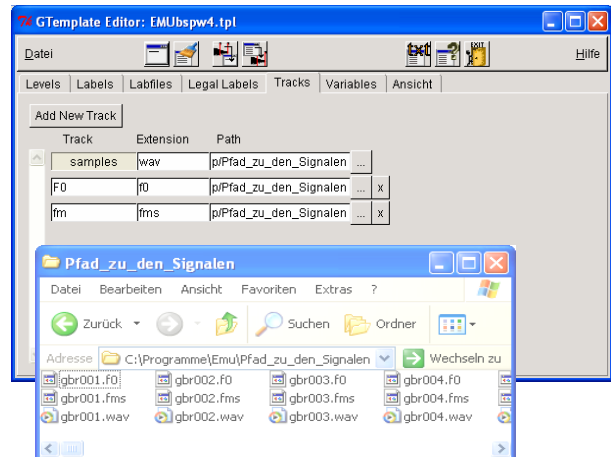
GTemplate Editor: EMUbspw4.tpl

Datei

Hilfe

Levels | Labels | Labfiles | Legal Labels | Tracks | Variables | Ansicht

Add New Track

| Track | Extension | Path | | |
|---|---|---|---|---|
| samples | wav | p/Pfad_zu_den_Signalen | ... | |
| F0 | f0 | p/Pfad_zu_den_Signalen | ... | x |
| fm | fms | p/Pfad_zu_den_Signalen | ... | x |

Pfad_zu_den_Signalen

Datei  Bearbeiten  Ansicht  Favoriten  Extras  ?

Zurück  Suchen  Ordner

Adresse  C:\Programme\Emu\Pfad_zu_den_Signalen  Wechseln zu

gbr001.f0  gbr002.f0  gbr003.f0  gbr004.f0
gbr001.fms  gbr002.fms  gbr003.fms  gbr004.fms
gbr001.wav  gbr002.wav  gbr003.wav  gbr004.wav